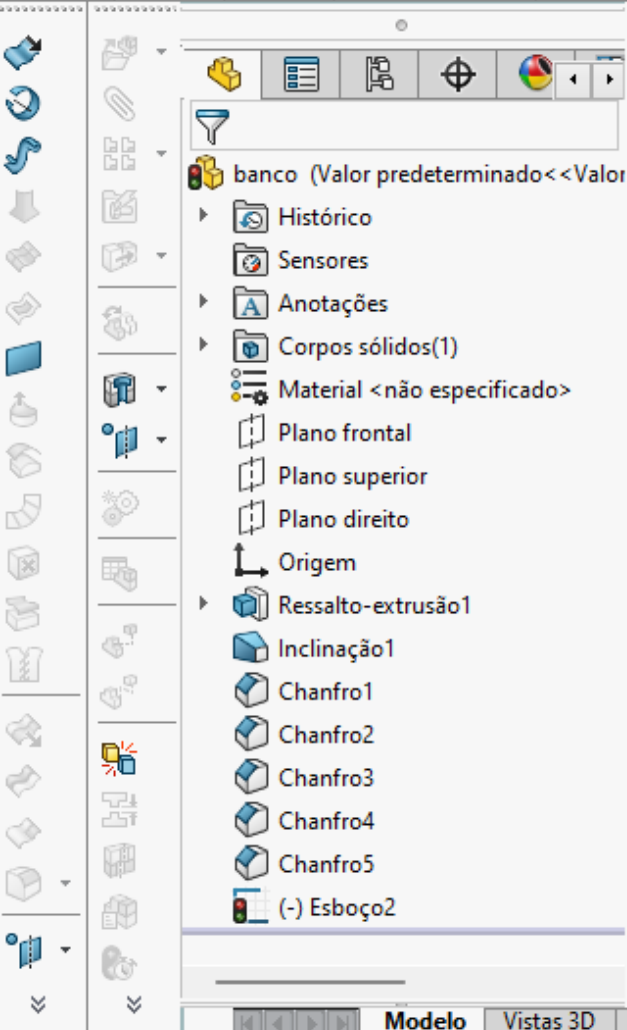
banco (Valor predeterminado<<Valor
Histórico
Sensores
Anotações
Corpos sólidos(1)
Material <não especificado>
Plano frontal
Plano superior
Plano direito
Origem
Ressalto-extrusão1
Inclinação1
Chanfro1
Chanfro2
Chanfro3
Chanfro4
Chanfro5
(-) Esboço2

Modelo
Vistas 3D